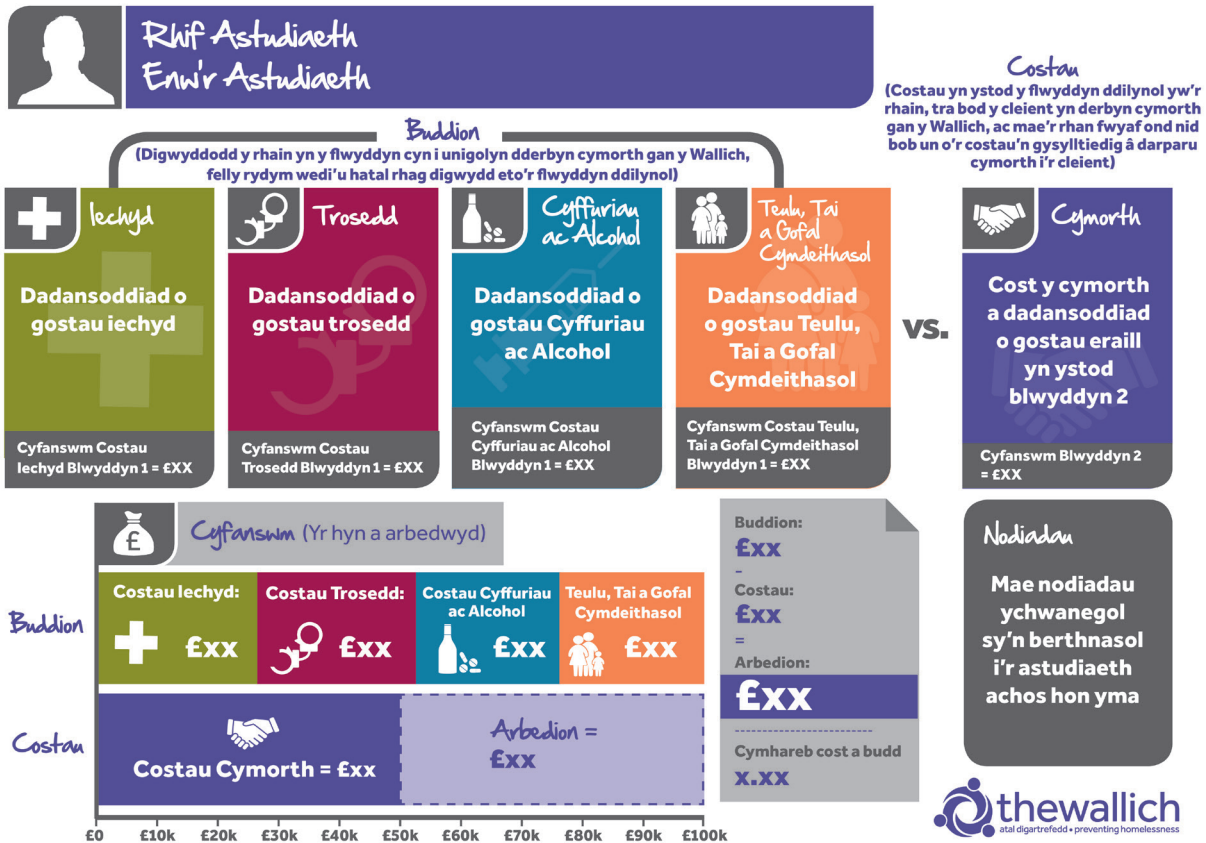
Rhif Astudiaeth
Enw'r Astudiaeth

Costau
(Costau yn ystod y flwyddyn ddilynol yw'r rhain, tra bod y cleient yn derbyn cymorth gan y Wallich, ac mae'r rhan fwyaf ond nid bob un o'r costau'n gysylltiedig â darparu cymorth i'r cleient)

Buddion
(Digwyddodd y rhain yn y flwyddyn cyn i unigolyn dderbyn cymorth gan y Wallich, felly rydym wedi'u hatal rhag digwydd eto'r flwyddyn ddilynol)

Iechyd
Dadansoddiad o gostau iechyd
Cyfanswm Costau Iechyd Blwyddyn 1 = £XX

Trosedd
Dadansoddiad o gostau trosedd
Cyfanswm Costau Trosedd Blwyddyn 1 = £XX

Cyffuriau ac Alcohol
Dadansoddiad o gostau Cyffuriau ac Alcohol
Cyfanswm Costau Cyffuriau ac Alcohol Blwyddyn 1 = £XX

Teulu, Tai a Gofal Cymdeithasol
Dadansoddiad o gostau Teulu, Tai a Gofal Cymdeithasol
Cyfanswm Costau Teulu, Tai a Gofal Cymdeithasol Blwyddyn 1 = £XX

VS.

Cymorth
Cost y cymorth a dadansoddiad o gostau eraill yn ystod blwyddyn 2
Cyfanswm Blwyddyn 2 = £XX

Cyfanswm (Yr hyn a arbedwyd)

Buddion
Costau Iechyd: £xx
Costau Trosedd: £xx
Costau Cyffuriau ac Alcohol £xx
Teulu, Tai a Gofal Cymdeithasol £xx

Costau
Costau Cymorth = £xx
Arbedion = £xx

£0 £10k £20k £30k £40k £50k £60k £70k £80k £90k £100k

Buddion:
£xx
-
Costau:
£xx
=
Arbedion:
£xx
Cymhareb cost a budd
x.xx

Nodiadau
Mae nodiadau ychwanegol sy'n berthnasol i'r astudiaeth achos hon yma

thewallich
atal digartrefedd • preventing homelessness